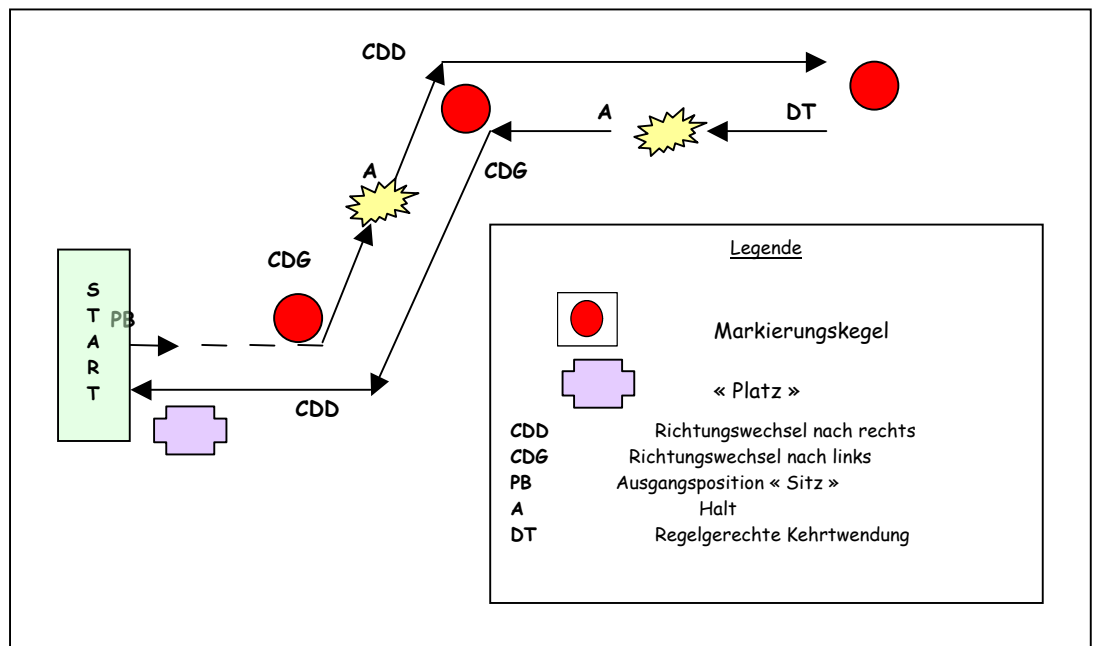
CDD

A

DT

A

CDG

CDG

START

PB

CDD

Legende

Markierungskegel

« Platz »

CDD Richtungswechsel nach rechts
CDG Richtungswechsel nach links
PB Ausgangsposition « Sitz »
A Halt
DT Regelgerechte Kehrtwendung